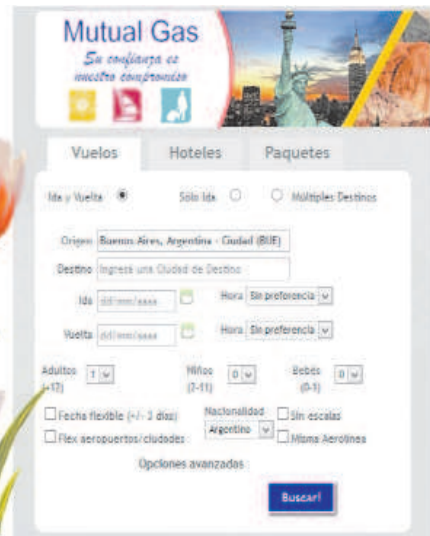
Mutual Gas
Su confianza es nuestro compromiso

Vuelos
Hoteles
Paquetes

Ida y Vuelta
Sólo Ida
Múltiples Destinos

Origen Buenos Aires, Argentina - Ciudad (BUE)
Destino Ingresá una Ciudad de Destino
Ida dd/mm/aaaa
Hora Sin preferencia
Vuelta dd/mm/aaaa
Hora Sin preferencia

Adultos (+12) 1
Niños (2-11) 0
Bebés (0-1) 0

Fecha flexible (+/- 3 días)
Flex aeropuertos/ciudades
Nacionalidad Argentino
Sin escalas
Misma Aerolínea

Opciones avanzadas

Buscar!